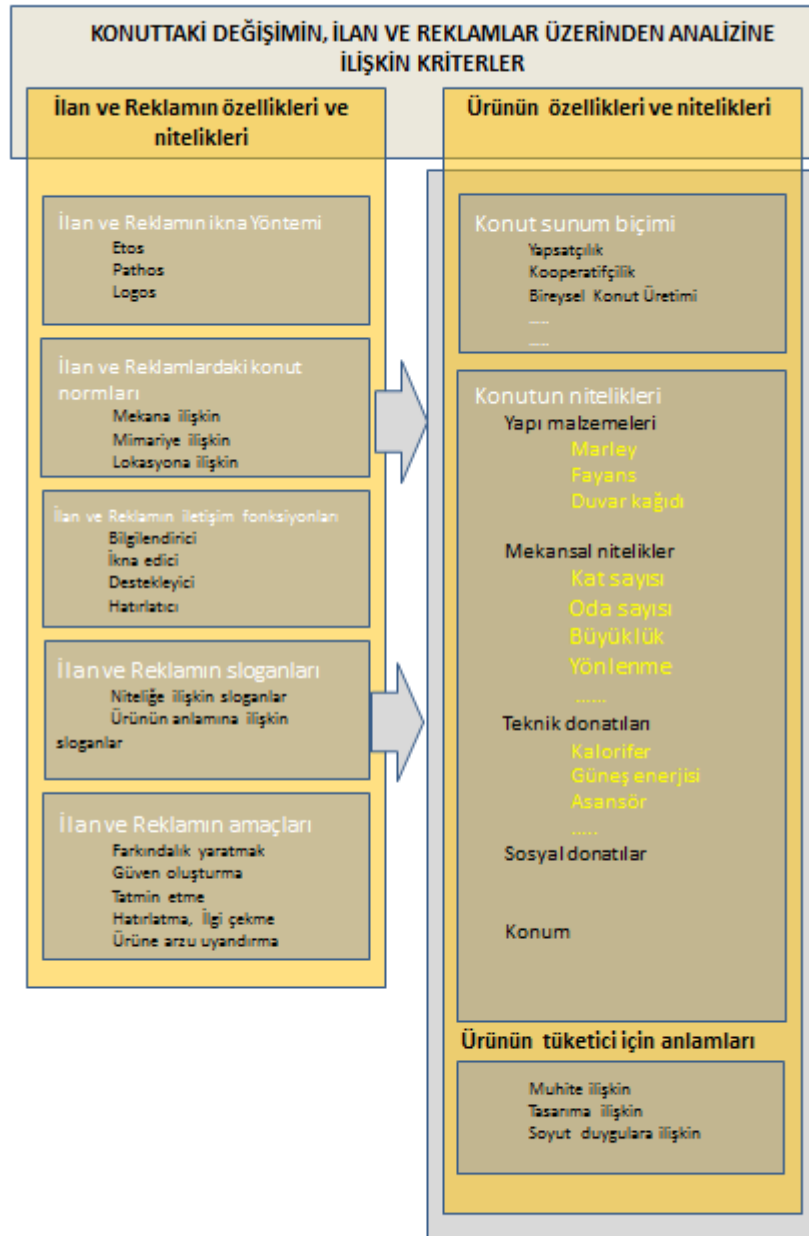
KONUTTAKİ DEĞİŞİMİN, İLAN VE REKLAMLAR ÜZERİNDEN ANALİZİNE İLİŞKİN KRİTERLER

İlan ve Reklamın özellikleri ve nitelikleri

İlan ve Reklamın ikna Yöntemi
Etos
Pathos
Logos

İlan ve Reklamlardaki konut normları
Mekana ilişkin
Mimariye ilişkin
Lokasyona ilişkin

İlan ve Reklamın iletişim fonksiyonları
Bilgilendirici
İkna edici
Destekleyici
Hatırlatıcı

İlan ve Reklamın sloganları
Niteliğe ilişkin sloganlar
Ürünün anlamına ilişkin sloganlar

İlan ve Reklamın amaçları
Farkındalık yaratmak
Güven oluşturma
Tatmin etme
Hatırlatma, İlgi çekme
Ürüne arzu uyandırma

Ürünün özellikleri ve nitelikleri

Konut sunum biçimi
Yapsatçılık
Kooperatifçilik
Bireysel Konut Üretimi
.....
.....

Konutun nitelikleri
Yapı malzemeleri
Marley
Fayans
Duvar kağıdı

Mekansal nitelikler
Kat sayısı
Oda sayısı
Büyüklük
Yönlenme
......

Teknik donatıları
Kalorifer
Güneş enerjisi
Asansör
.....

Sosyal donatılar

Konum

Ürünün tüketici için anlamları

Muhite ilişkin
Tasarıma ilişkin
Soyut duygulara ilişkin